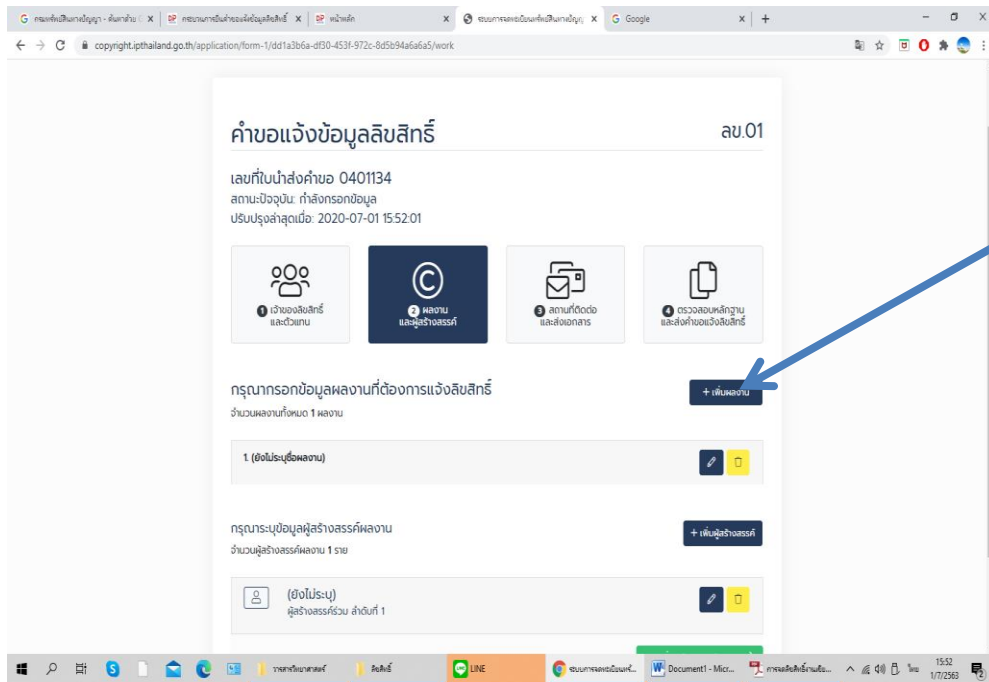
G กรมทรัพย์สินทางปัญญา - ค้นหาด้วย G ×
กระบวนการยื่นคำขอแจ้งข้อมูลลิขสิทธิ์ ×
หน้าหลัก ×
ระบบการจดทะเบียนทรัพย์สินทางปัญญา ×
G Google ×
+

copyright.ipthailand.go.th/application/form-1/dd1a3b6a-df30-453f-972c-8d5b94a6a6a5/work

คำขอแจ้งข้อมูลลิขสิทธิ์

ลข.01

เลขที่ใบนำส่งคำขอ 0401134

สถานะปัจจุบัน: กำลังกรอกข้อมูล

ปรับปรุงล่าสุดเมื่อ: 2020-07-01 15:52:01

1 เจ้าของลิขสิทธิ์และตัวแทน

2 ผลงานและผู้สร้างสรรค์

3 สถานที่ติดต่อและส่งเอกสาร

4 ตรวจสอบหลักฐานและส่งคำขอแจ้งลิขสิทธิ์

กรุณากรอกข้อมูลผลงานที่ต้องการแจ้งลิขสิทธิ์

+ เพิ่มผลงาน

จำนวนผลงานทั้งหมด 1 ผลงาน

1. (ยังไม่ระบุชื่อผลงาน)

กรุณาระบุข้อมูลผู้สร้างสรรค์ผลงาน

+ เพิ่มผู้สร้างสรรค์

จำนวนผู้สร้างสรรค์ผลงาน 1 ราย

(ยังไม่ระบุ)

ผู้สร้างสรรค์ร่วม ลำดับที่ 1

วารสารวิทยาศาสตร์

ลิขสิทธิ์

LINE

ระบบการจดทะเบียนทรั...

Document1 - Micr...

การจดลิขสิทธิ์งานเขีย...

ไทย

15:52

1/7/2563